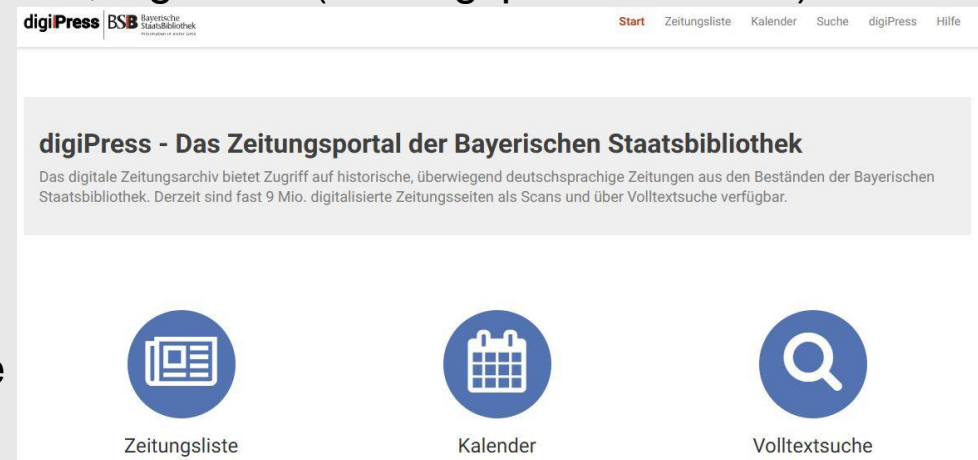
digiPress BSB Bayerische StaatsBibliothek

Start Zeitungsliste Kalender Suche digiPress Hilfe

digiPress - Das Zeitungsportal der Bayerischen Staatsbibliothek

Das digitale Zeitungsarchiv bietet Zugriff auf historische, überwiegend deutschsprachige Zeitungen aus den Beständen der Bayerischen Staatsbibliothek. Derzeit sind fast 9 Mio. digitalisierte Zeitungsseiten als Scans und über Volltextsuche verfügbar.

Zeitungsliste

Kalender

Volltextsuche